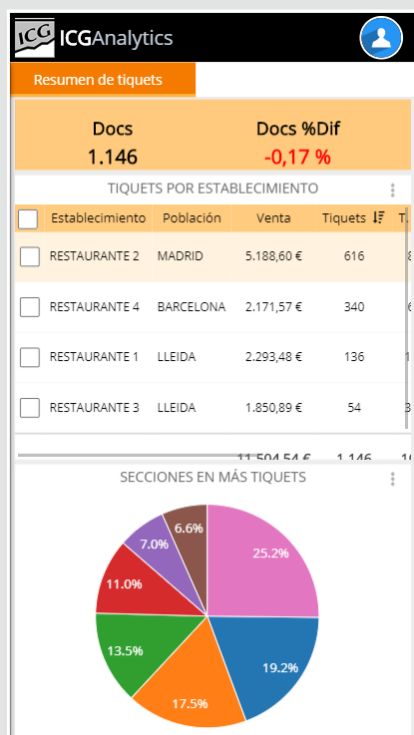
ICG ICGAnalytics

Resumen de tiquets

Docs
1.146

Docs %Dif
-0,17 %

TIQUETS POR ESTABLECIMIENTO

| Establecimiento | Población | Venta | Tiquets | T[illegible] |
|---|---|---|---|---|
| RESTAURANTE 2 | MADRID | 5.188,60 € | 616 | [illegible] |
| RESTAURANTE 4 | BARCELONA | 2.171,57 € | 340 | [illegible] |
| RESTAURANTE 1 | LLEIDA | 2.293,48 € | 136 | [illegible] |
| RESTAURANTE 3 | LLEIDA | 1.850,89 € | 54 | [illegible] |
| | | 11.504,54 € | 1.146 | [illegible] |

SECCIONES EN MÁS TIQUETS

25.2%
19.2%
17.5%
13.5%
11.0%
7.0%
6.6%